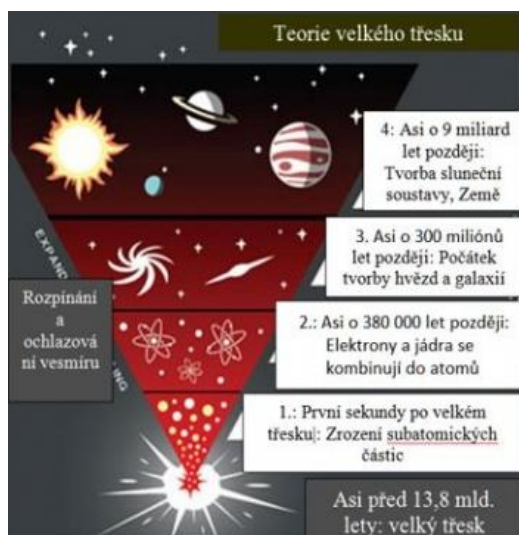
Teorie velkého třesku

4: Asi o 9 miliard let později: Tvorba sluneční soustavy, Země

EXPANS

3. Asi o 300 miliónů let později: Počátek tvorby hvězd a galaxií

Rozpínání a ochlazování vesmíru

2.: Asi o 380 000 let později: Elektrony a jádra se kombinují do atomů

ING

1.: První sekundy po velkém třesku: Zrození subatomických částic

Asi před 13,8 mld. lety: velký třesk